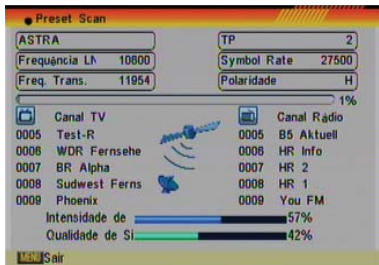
Preset Scan

ASTRA
TP 2
Frequência LN 10800
Symbol Rate 27500
Freq. Trans. 11954
Polaridade H

1%

| Canal TV | | Canal Rádio | |
|---|---|---|---|
| 0005 | Test-R | 0005 | B5 Aktuell |
| 0006 | WDR Fernsehe | 0006 | HR Info |
| 0007 | BR Alpha | 0007 | HR 2 |
| 0008 | Sudwest Ferns | 0008 | HR 1 |
| 0009 | Phoenix | 0009 | You FM |

Intensidade de 57%
Qualidade de Si 42%

MENU Sair